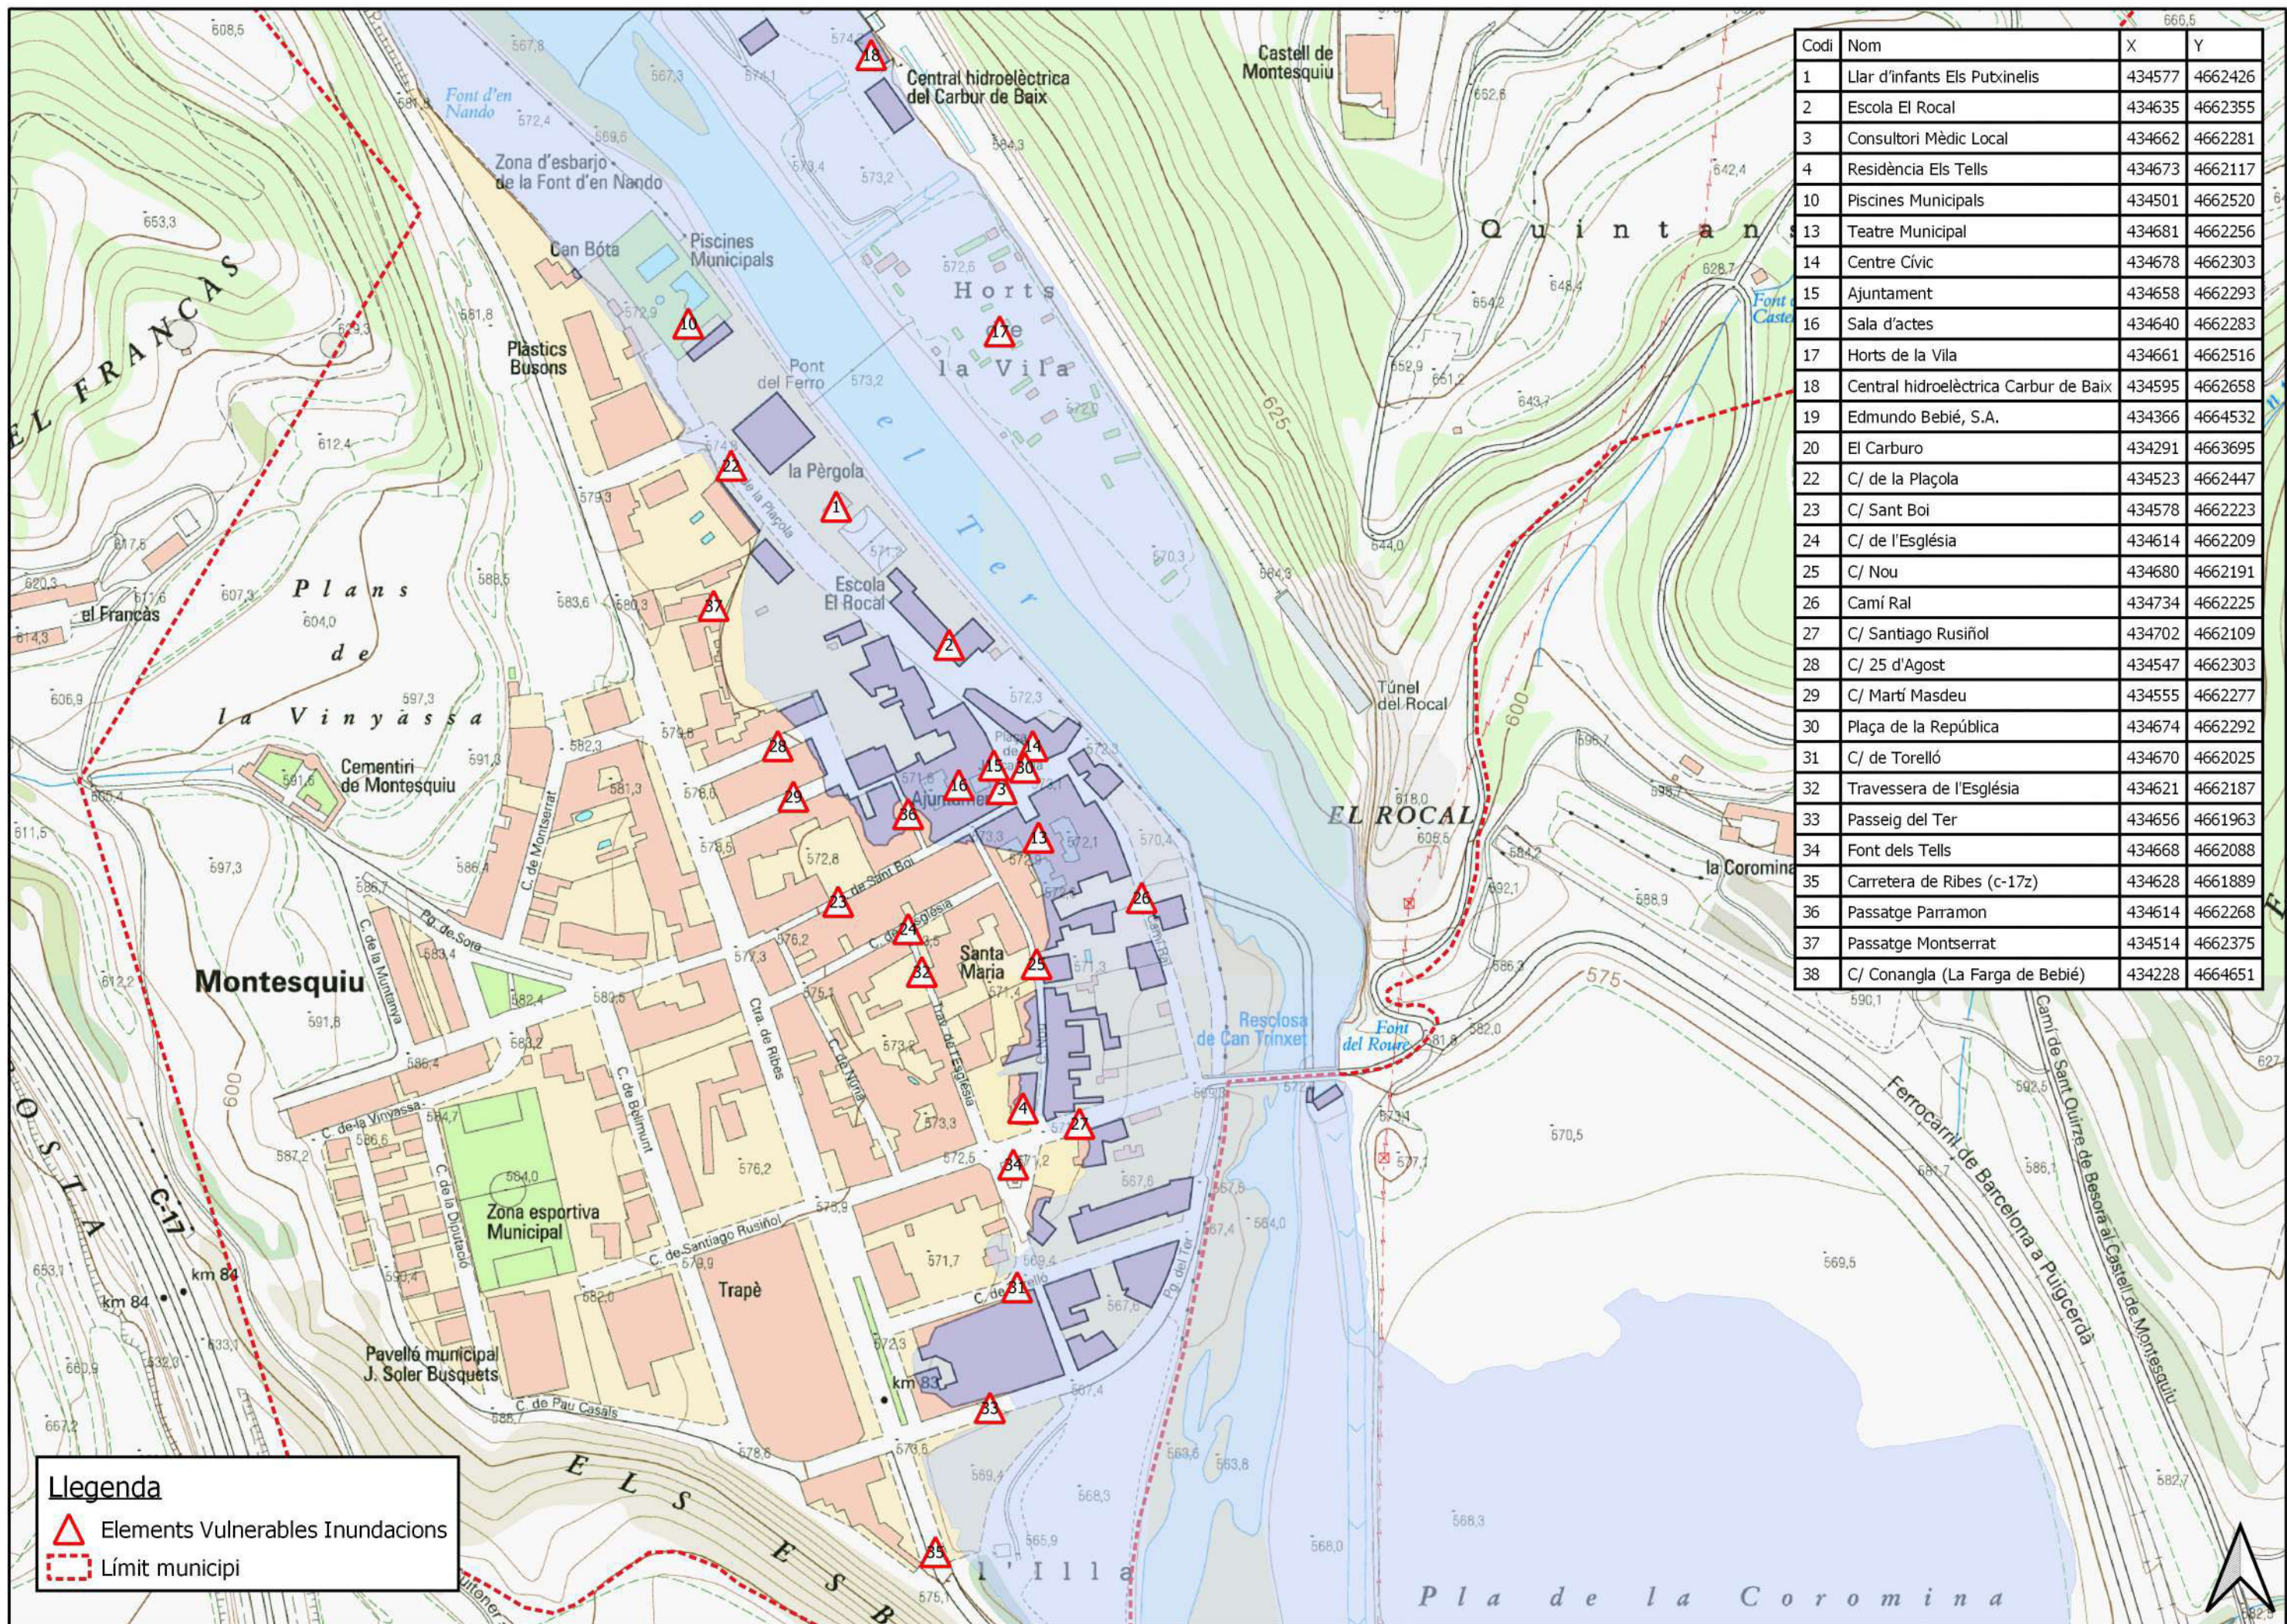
| Codi | Nom | X | Y |
|---|---|---|---|
| 1 | Llar d'infants Els Putxinelis | 434577 | 4662426 |
| 2 | Escola El Rocal | 434635 | 4662355 |
| 3 | Consultori Mèdic Local | 434662 | 4662281 |
| 4 | Residència Els Tells | 434673 | 4662117 |
| 10 | Piscines Municipals | 434501 | 4662520 |
| 13 | Teatre Municipal | 434681 | 4662256 |
| 14 | Centre Cívic | 434678 | 4662303 |
| 15 | Ajuntament | 434658 | 4662293 |
| 16 | Sala d'actes | 434640 | 4662283 |
| 17 | Horts de la Vila | 434661 | 4662516 |
| 18 | Central hidroelèctrica Carbur de Baix | 434595 | 4662658 |
| 19 | Edmundo Bebié, S.A. | 434366 | 4664532 |
| 20 | El Carburo | 434291 | 4663695 |
| 22 | C/ de la Plaçola | 434523 | 4662447 |
| 23 | C/ Sant Boi | 434578 | 4662223 |
| 24 | C/ de l'Església | 434614 | 4662209 |
| 25 | C/ Nou | 434680 | 4662191 |
| 26 | Camí Ral | 434734 | 4662225 |
| 27 | C/ Santiago Rusiñol | 434702 | 4662109 |
| 28 | C/ 25 d'Agost | 434547 | 4662303 |
| 29 | C/ Martí Masdeu | 434555 | 4662277 |
| 30 | Plaça de la República | 434674 | 4662292 |
| 31 | C/ de Torelló | 434670 | 4662025 |
| 32 | Travessera de l'Església | 434621 | 4662187 |
| 33 | Passeig del Ter | 434656 | 4661963 |
| 34 | Font dels Tells | 434668 | 4662088 |
| 35 | Carretera de Ribes (c-17z) | 434628 | 4661889 |
| 36 | Passatge Parramon | 434614 | 4662268 |
| 37 | Passatge Montserrat | 434514 | 4662375 |
| 38 | C/ Conangla (La Farga de Bebié) | 434228 | 4664651 |

Central hidroelèctrica del Carbur de Baix
Castell de Montesquiu
Font d'en Nando
Zona d'esbarjo de la Font d'en Nando
Can Bóta
Piscines Municipals
Horts de la Vila
Quintans
EL FRANCÀS
Plàstics Busons
Pont del Ferro
la Pèrgola
el Ter
Escola El Rocal
Plans de la Vinyassa
el Francàs
Cementiri de Montesquiu
Túnel del Rocal
EL ROCAL
la Coromina
Ajuntament
Santa Maria
Montesquiu
Resclosa de Can Trinxet
Font del Roure
Ferrocarril de Barcelona a Puigcerdà
Camí de Sant Quirze de Besora al Castell de Montesquiu
C. de Montserrat
C. de la Muntanya
Pg. de Sola
C. de la Vinyassa
C. de Bellmunt
C. de la Diputació
Cra. de Ribes
C. de Núria
Trav. de l'Església
C. de Sant Boi
C. de l'Església
C. de Santiago Rusiñol
C. de Pau Casals
C. de Torelló
Pg. del Ter
Camí Ral
C. de la Plaçola
Zona esportiva Municipal
Trapè
Pavelló municipal J. Soler Busquets
C-17
km 84
km 83
ELS ESB
l'Illa
Pla de la Coromina
625
600
575

Llegenda
Elements Vulnerables Inundacions
Límit municipi